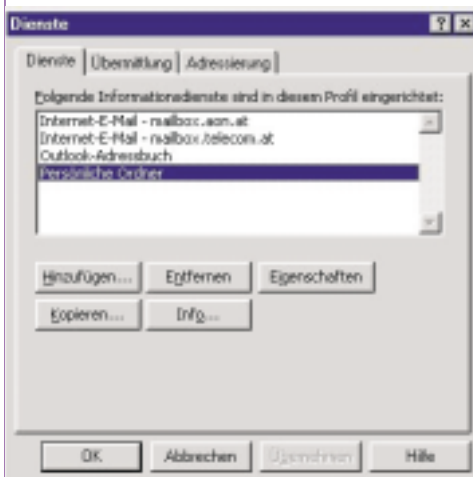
Dienste

? X

Dienste | Übermittlung | Adressierung

Folgende Informationsdienste sind in diesem Profil eingerichtet:

Internet-E-Mail - mailbox.aon.at
Internet-E-Mail - mailbox.telecom.at
Outlook-Adressbuch
Persönliche Ordner

Hinzufügen... | Entfernen | Eigenschaften

Kopieren... | Info...

OK | Abbrechen | Übernehmen | Hilfe